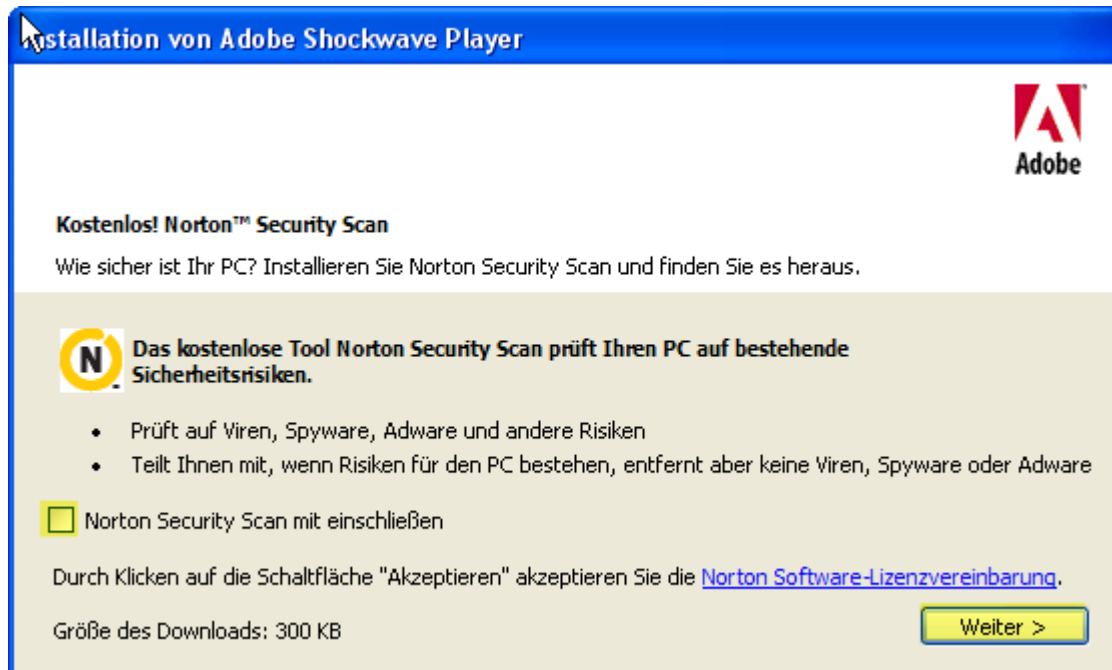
nstallation von Adobe Shockwave Player

Adobe

Kostenlos! Norton™ Security Scan

Wie sicher ist Ihr PC? Installieren Sie Norton Security Scan und finden Sie es heraus.

N

Das kostenlose Tool Norton Security Scan prüft Ihren PC auf bestehende Sicherheitsrisiken.

- Prüft auf Viren, Spyware, Adware und andere Risiken
- Teilt Ihnen mit, wenn Risiken für den PC bestehen, entfernt aber keine Viren, Spyware oder Adware

Norton Security Scan mit einschließen

Durch Klicken auf die Schaltfläche "Akzeptieren" akzeptieren Sie die Norton Software-Lizenzvereinbarung.

Größe des Downloads: 300 KB

Weiter >